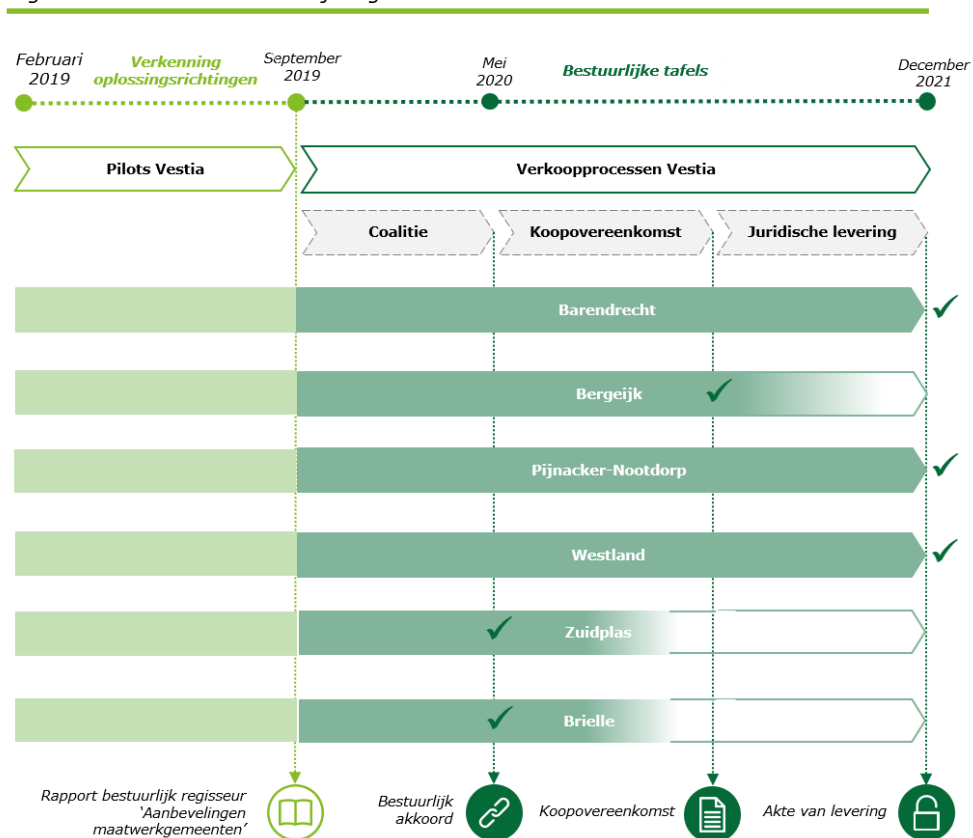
Februari 2019

Verkenning oplossingsrichtingen

September 2019

Mei 2020

Bestuurlijke tafels

December 2021

Pilots Vestia

Verkoopprocessen Vestia

Coalitie

Koopovereenkomst

Juridische levering

Barendrecht

Bergeijk

Pijnacker-Nootdorp

Westland

Zuidplas

Brielle

Rapport bestuurlijk regisseur 'Aanbevelingen maatwerkgemeenten'

Bestuurlijk akkoord

Koopovereenkomst

Akte van levering